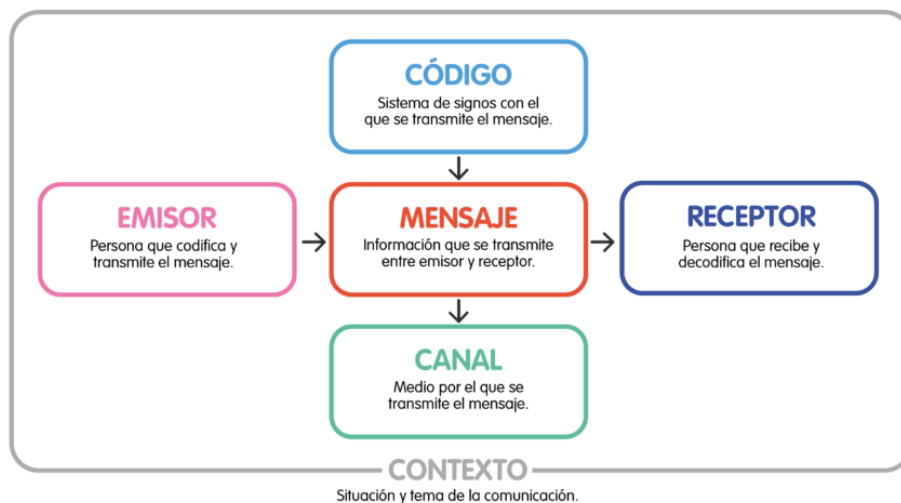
CÓDIGO
Sistema de signos con el que se transmite el mensaje.

EMISOR
Persona que codifica y transmite el mensaje.

MENSAJE
Información que se transmite entre emisor y receptor.

RECEPTOR
Persona que recibe y decodifica el mensaje.

CANAL
Medio por el que se transmite el mensaje.

CONTEXTO
Situación y tema de la comunicación.